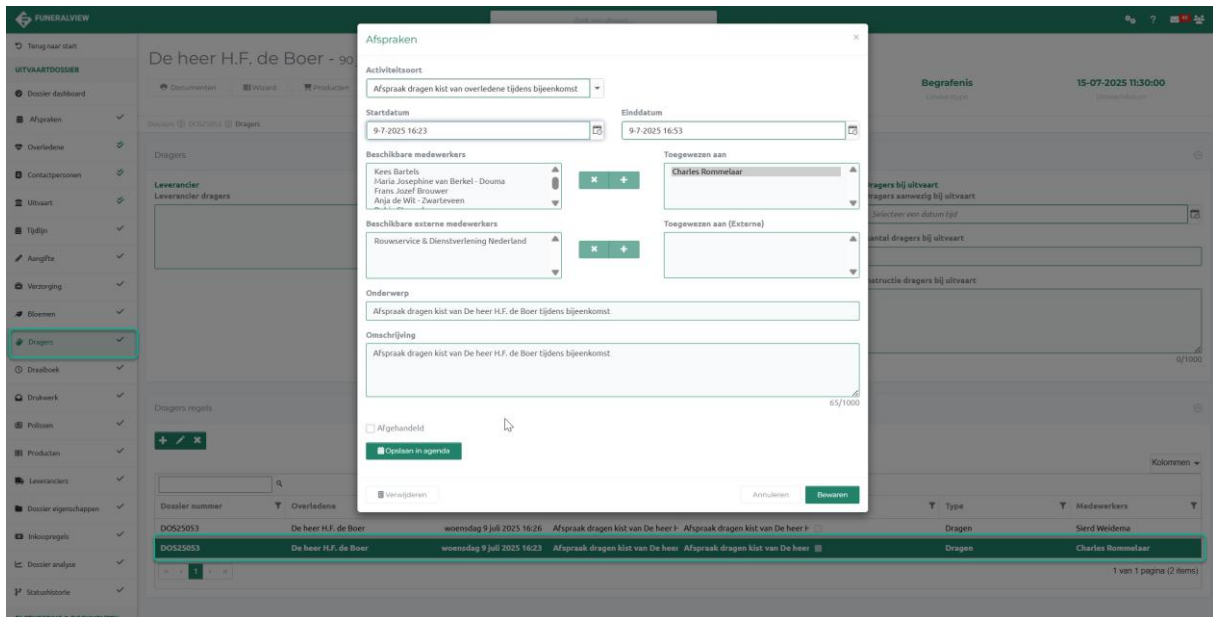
FUNERALVIEW

Terug naar start
UITVAARTDOSSIER
Dossier dashboard
Afspraken
Overledene
Contactpersonen
Uitvaart
Tijdlijn
Aangifte
Verzorging
Bloemen
Dragers
Draaiboek
Drukwerk
Polissen
Producten
Leveranciers
Dossier eigenschappen
Inkoopregels
Dossier analyse
Statushistorie

De heer H.F. de Boer - 90

Documenten
Wizard
Producten

Dossiers DOS25053 Dragers

Dragers

Leverancier
Leverancier dragers

Begrafenis
15-07-2025 11:30:00

Dragers bij uitvaart
Dragers aanwezig bij uitvaart
Selecteer een datum tijd
Aantal dragers bij uitvaart
Instructie dragers bij uitvaart
0/1000

Dragers regels

Kolommen

| Dossier nummer | Overledene | | | | Type | Medewerkers |
|---|---|---|---|---|---|---|
| DOS25053 | De heer H.F. de Boer | woensdag 9 juli 2025 16:26 | Afspraak dragen kist van De heer H | Afspraak dragen kist van De heer H | Dragen | Sierd Weidema |
| DOS25053 | De heer H.F. de Boer | woensdag 9 juli 2025 16:23 | Afspraak dragen kist van De heer | Afspraak dragen kist van De heer | Dragen | Charles Rommelaar |

1 van 1 pagina (2 items)

Afspraken

Activiteitsoort
Afspraak dragen kist van overledene tijdens bijeenkomst

Startdatum
9-7-2025 16:23
Einddatum
9-7-2025 16:53

Beschikbare medewerkers
Kees Bartels
Maria Josephine van Berkel - Douma
Frans Jozef Brouwer
Anja de Wit - Zwarteveen

Toegewezen aan
Charles Rommelaar

Beschikbare externe medewerkers
Rouwservice & Dienstverlening Nederland

Toegewezen aan (Externe)

Onderwerp
Afspraak dragen kist van De heer H.F. de Boer tijdens bijeenkomst

Omschrijving
Afspraak dragen kist van De heer H.F. de Boer tijdens bijeenkomst
65/1000

Afgehandeld
Opslaan in agenda

Verwijderen
Annuleren
Bewaren